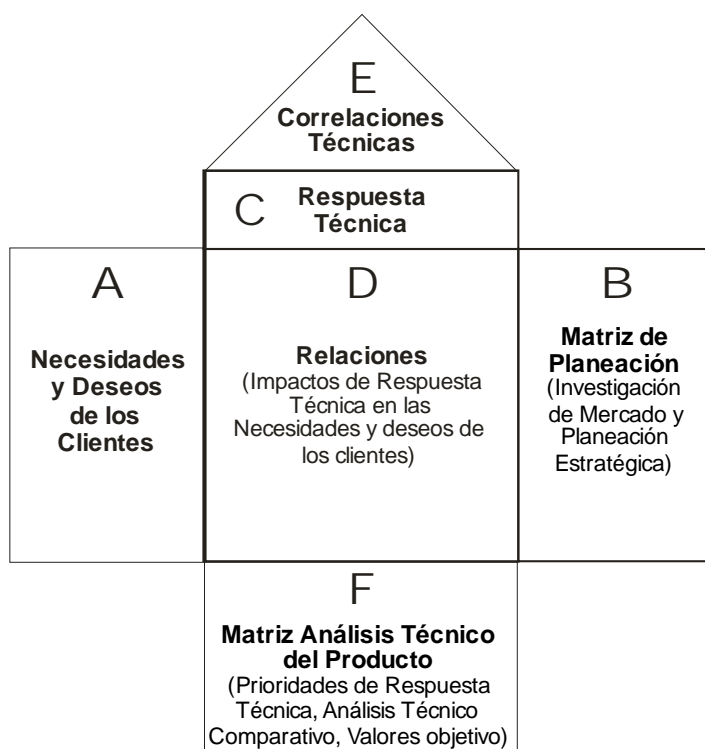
E
**Correlaciones Técnicas**

C **Respuesta Técnica**

A
**Necesidades y Deseos de los Clientes**

D
**Relaciones**
(Impactos de Respuesta Técnica en las Necesidades y deseos de los clientes)

B
**Matriz de Planeación**
(Investigación de Mercado y Planeación Estratégica)

F
**Matriz Análisis Técnico del Producto**
(Prioridades de Respuesta Técnica, Análisis Técnico Comparativo, Valores objetivo)